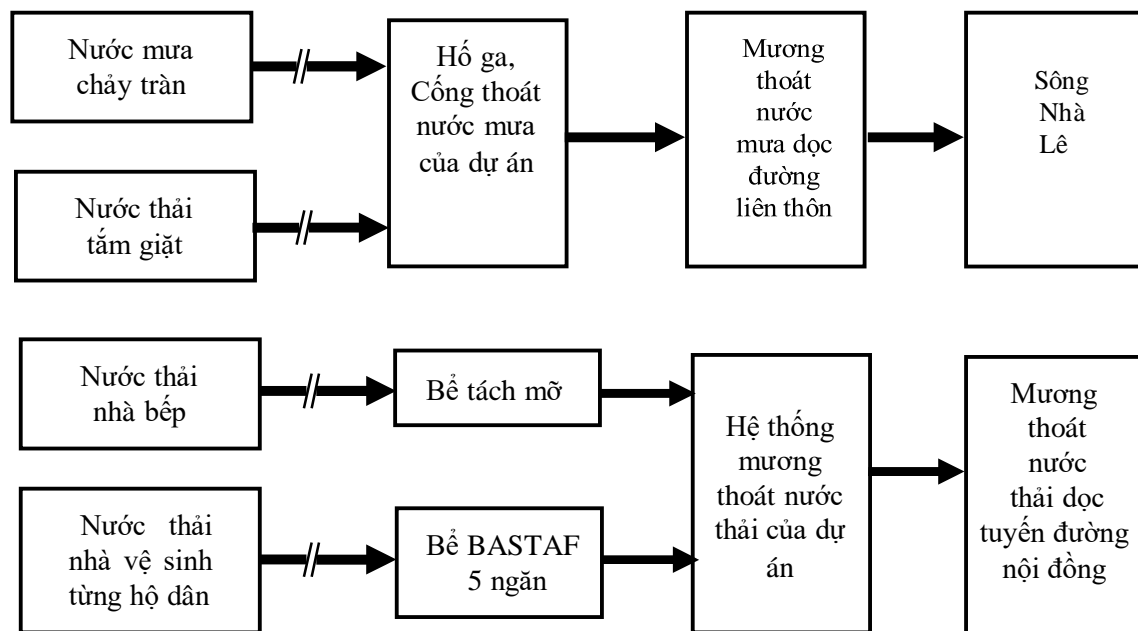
Nước mưa chảy tràn

Nước thải tắm giặt

Hố ga, Cống thoát nước mưa của dự án

Mương thoát nước mưa dọc đường liên thôn

Sông Nhà Lê

Nước thải nhà bếp

Nước thải nhà vệ sinh từng hộ dân

Bể tách mỡ

Bể BASTAF 5 ngăn

Hệ thống mương thoát nước thải của dự án

Mương thoát nước thải dọc tuyến đường nội đồng